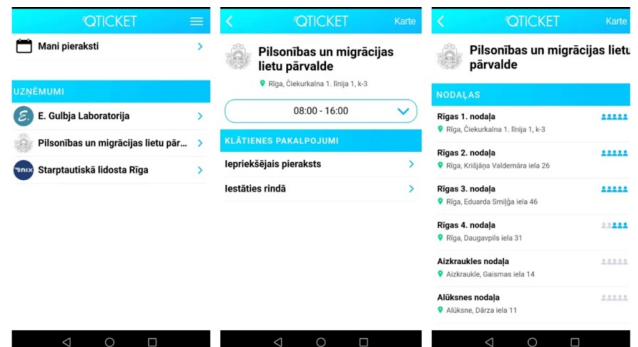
QTICKET

Mani pieraksti

UZŅĒMUMI

E. Gulbja Laboratorija

Pilsonības un migrācijas lietu pār...

Starptautiskā lidosta Rīga

QTICKET
Karte

Pilsonības un migrācijas lietu pārvalde

Rīga, Čiekurkalna 1. līnija 1, k-3

08:00 - 16:00

KLĀTIENES PAKALPOJUMI

Iepriekšējais pieraksts

Iestāties rindā

QTICKET
Karte

Pilsonības un migrācijas lietu pārvalde

NODAĻAS

Rīgas 1. nodaļa
Rīga, Čiekurkalna 1. līnija 1, k-3

Rīgas 2. nodaļa
Rīga, Krišjāņa Valdemāra iela 26

Rīgas 3. nodaļa
Rīga, Eduarda Smiļģa iela 46

Rīgas 4. nodaļa
Rīga, Daugavpils iela 31

Aizkraukles nodaļa
Aizkraukle, Gaismas iela 14

Alūksnes nodaļa
Alūksne, Dārza iela 11